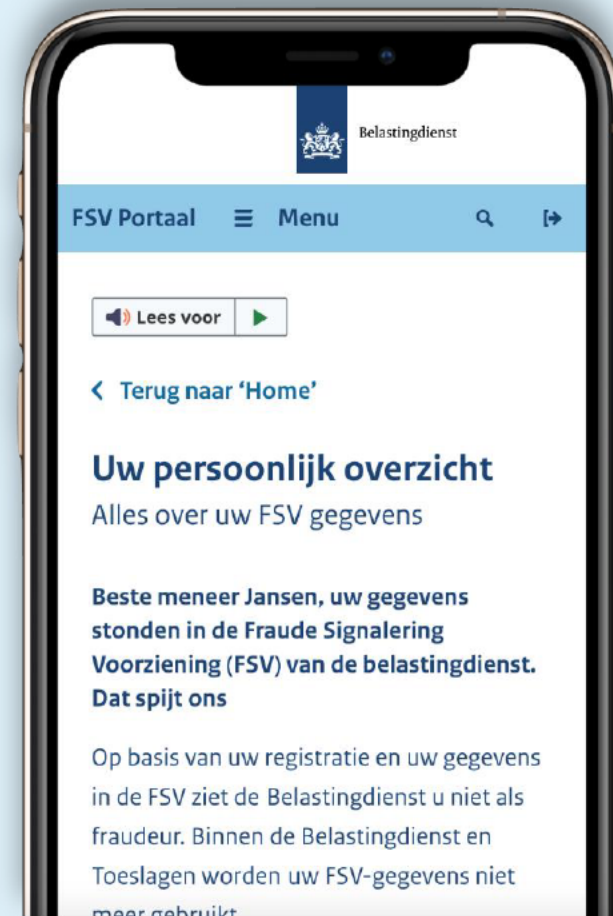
Belastingdienst

FSV Portaal ☰ Menu

Lees voor

‹ Terug naar 'Home'

Uw persoonlijk overzicht
Alles over uw FSV gegevens

Beste meneer Jansen, uw gegevens stonden in de Fraude Signalering Voorziening (FSV) van de belastingdienst. Dat spijt ons

Op basis van uw registratie en uw gegevens in de FSV ziet de Belastingdienst u niet als fraudeur. Binnen de Belastingdienst en Toeslagen worden uw FSV-gegevens niet meer gebruikt.